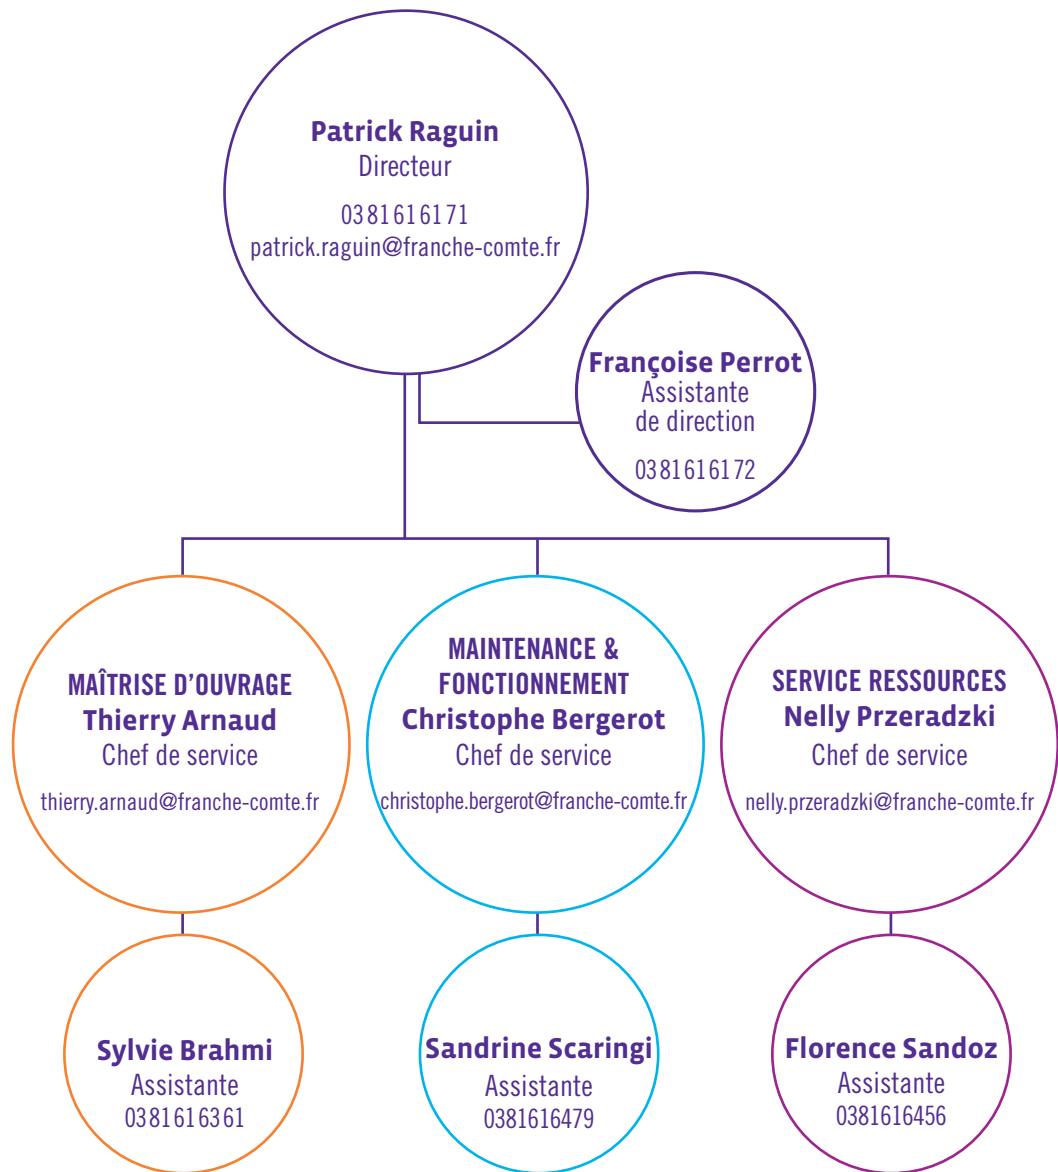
Patrick Raguin
Directeur
03 81 61 61 71
patrick.raguin@franche-comte.fr

Françoise Perrot
Assistante de direction
03 81 61 61 72

MAÎTRISE D'OUVRAGE
Thierry Arnaud
Chef de service
thierry.arnaud@franche-comte.fr

MAINTENANCE & FONCTIONNEMENT
Christophe Bergerot
Chef de service
christophe.bergerot@franche-comte.fr

SERVICE RESSOURCES
Nelly Przeradzki
Chef de service
nelly.przeradzki@franche-comte.fr

Sylvie Brahmi
Assistante
03 81 61 63 61

Sandrine Scaringi
Assistante
0381616479

Florence Sandoz
Assistante
0381616456